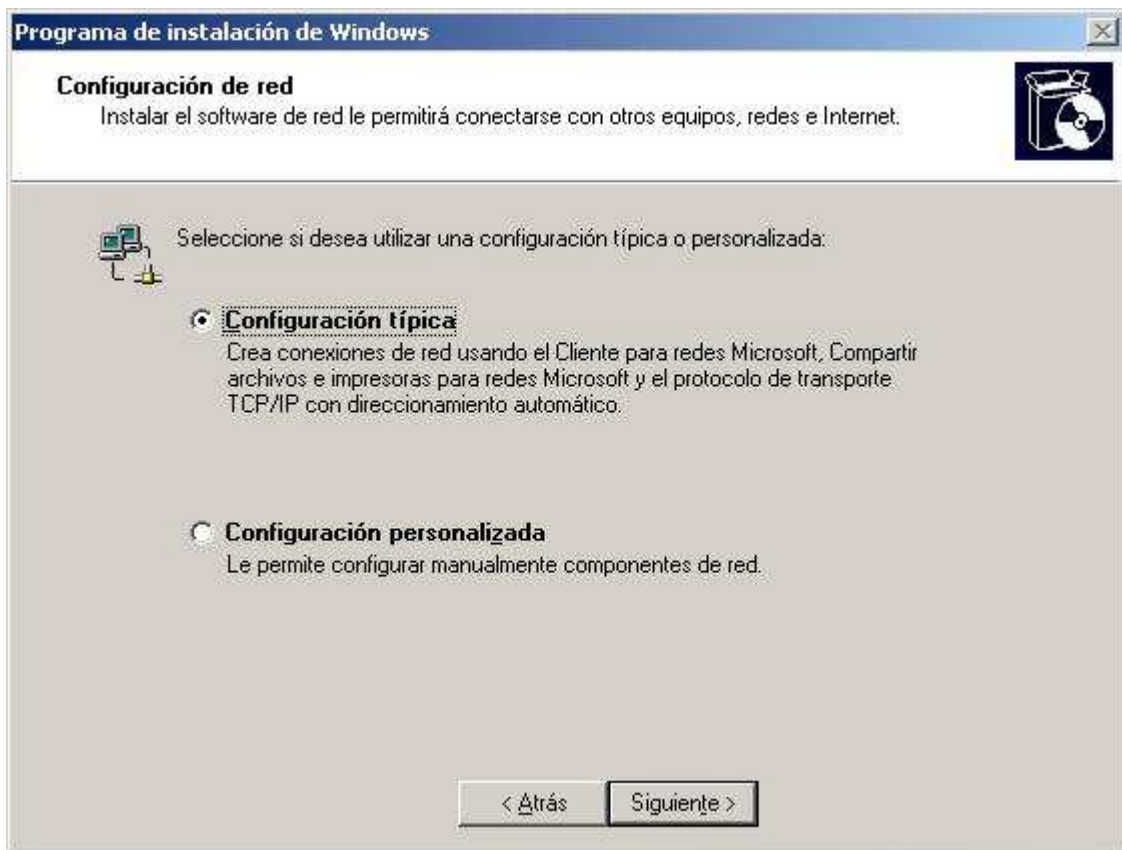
Programa de instalación de Windows

Configuración de red
Instalar el software de red le permitirá conectarse con otros equipos, redes e Internet.

Seleccione si desea utilizar una configuración típica o personalizada:

Configuración típica
Crea conexiones de red usando el Cliente para redes Microsoft, Compartir archivos e impresoras para redes Microsoft y el protocolo de transporte TCP/IP con direccionamiento automático.

Configuración personalizada
Le permite configurar manualmente componentes de red.

< Atrás
Siguiente >